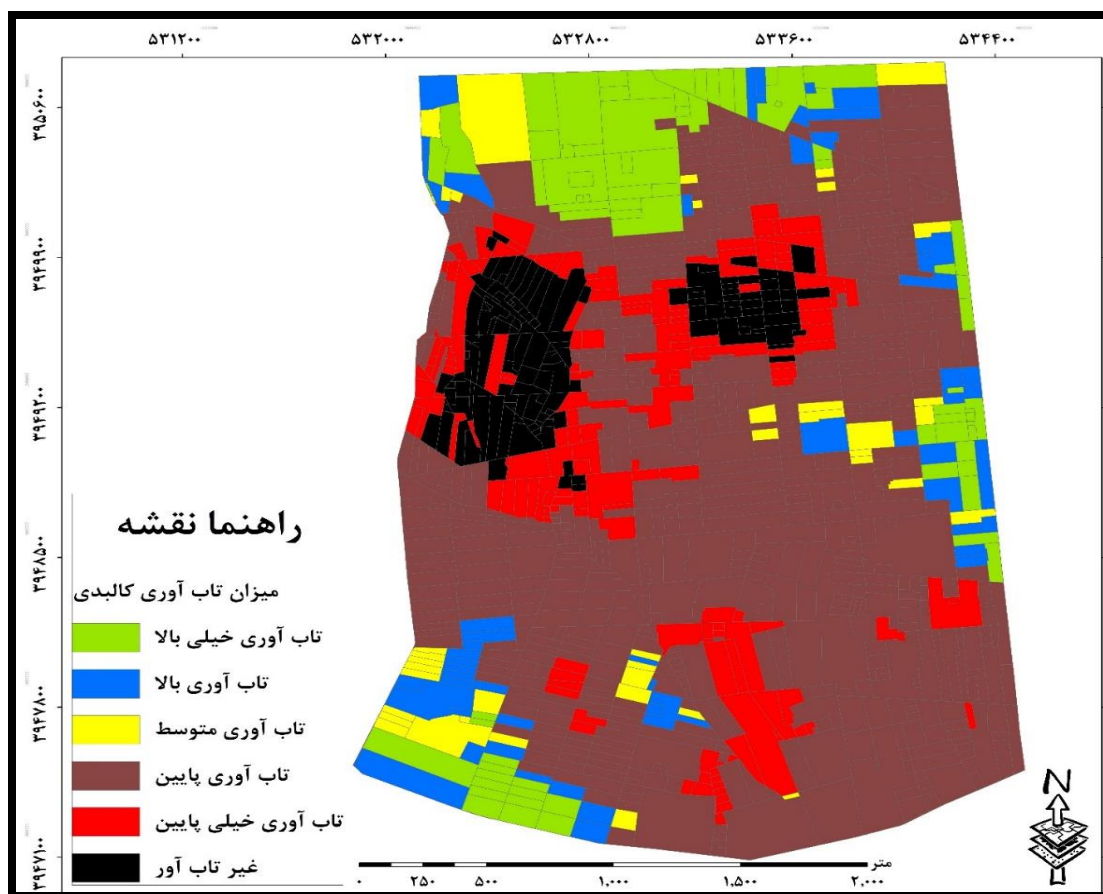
۵۳۱۲۰۰ ۵۳۲۰۰۰ ۵۳۲۸۰۰ ۵۳۳۶۰۰ ۵۳۴۴۰۰

۳۹۵۰۶۰۰
۳۹۴۹۹۰۰
۳۹۴۹۲۰۰
۳۹۴۸۵۰۰
۳۹۴۷۸۰۰
۳۹۴۷۱۰۰

راهنما نقشه

میزان تاب آوری کالبدی

تاب آوری خیلی بالا

تاب آوری بالا

تاب آوری متوسط

تاب آوری پایین

تاب آوری خیلی پایین

غیر تاب آور

متر
۰ ۲۵۰ ۵۰۰ ۱,۰۰۰ ۱,۵۰۰ ۲,۰۰۰

N